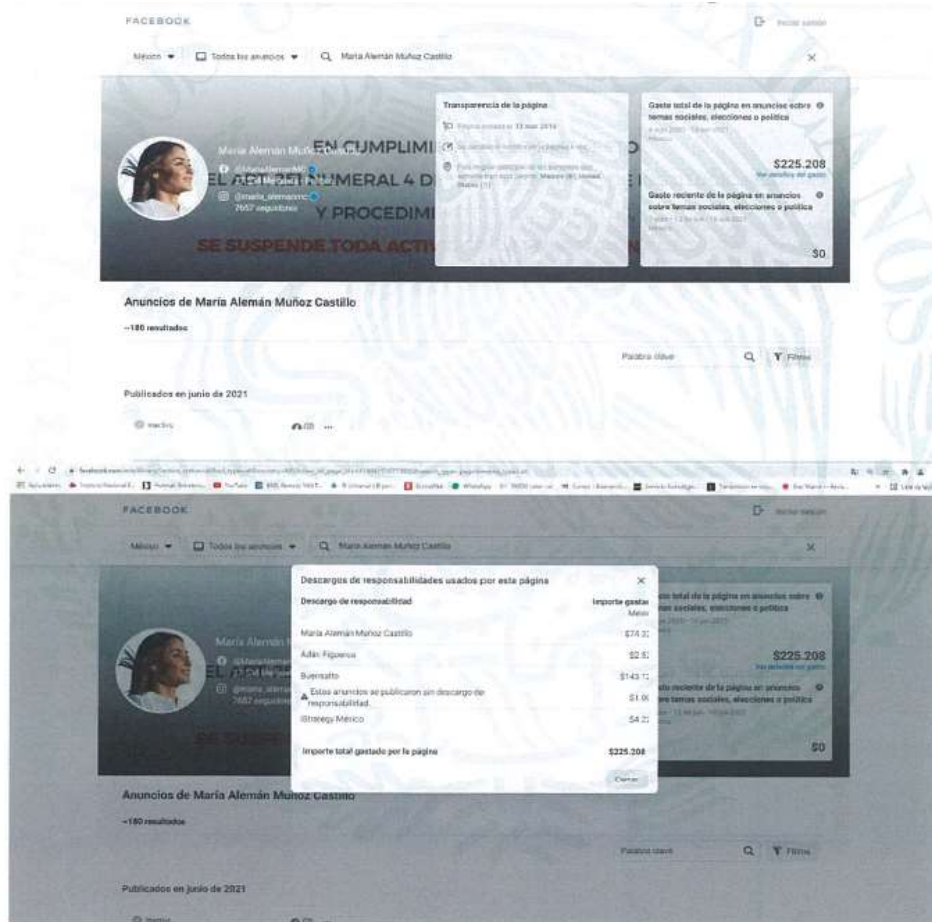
FACEBOOK

Iniciar sesión

México ▾ Todos los anuncios ▾ María Alemán Muñoz Castillo ×

María Alemán Muñoz Castillo

@MariaAlemanMC

7657 seguidores

EN CUMPLIMI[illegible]

EL APAR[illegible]NUMERAL 4 D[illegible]

Y PROCEDIMI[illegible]

SE SUSPENDE TODA ACTI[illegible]

Transparencia de la página

Página creada el 13 mar 2014

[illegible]

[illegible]

Gasto total de la página en anuncios sobre temas sociales, elecciones o política

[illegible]

$225.208

Ver detalles del gasto

Gasto reciente de la página en anuncios sobre temas sociales, elecciones o política

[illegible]

$0

Anuncios de María Alemán Muñoz Castillo

~180 resultados

Palabra clave

Filtros

Publicados en junio de 2021

Inactivo

FACEBOOK

Iniciar sesión

México ▾ Todos los anuncios ▾ María Alemán Muñoz Castillo ×

Descargos de responsabilidades usados por esta página ×

| Descargo de responsabilidad | Importe gastado México |
|---|---|
| María Alemán Muñoz Castillo | $74.3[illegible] |
| Adán Figueroa | $2.5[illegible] |
| Buensalto | $143.1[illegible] |
| Estos anuncios se publicaron sin descargo de responsabilidad | $1.0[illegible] |
| iStrategy México | $4.2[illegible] |
| Importe total gastado por la página | $225.208 |

Cerrar

$225.208

$0

Anuncios de María Alemán Muñoz Castillo

~180 resultados

Palabra clave

Filtros

Publicados en junio de 2021